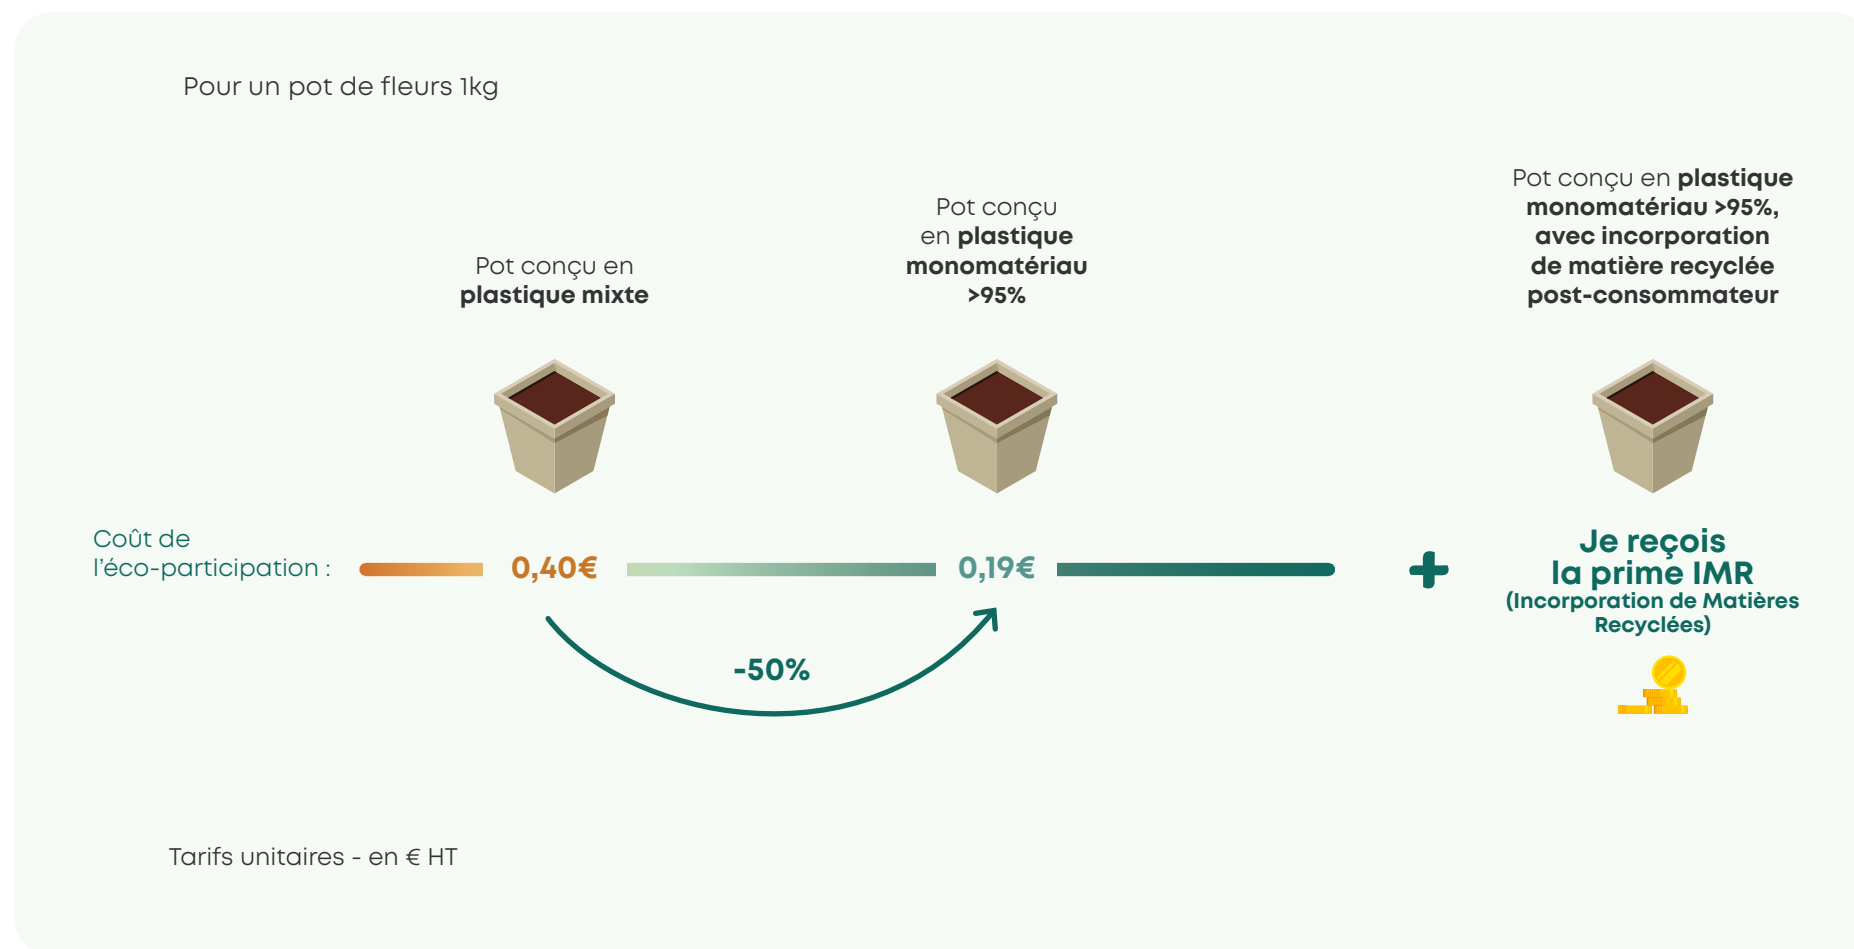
Pour un pot de fleurs 1kg

Pot conçu en **plastique mixte**

Pot conçu en **plastique monomatériau >95%**

Pot conçu en **plastique monomatériau >95%, avec incorporation de matière recyclée post-consommateur**

Coût de l'éco-participation :

0,40€

0,19€

+

**Je reçois la prime IMR (Incorporation de Matières Recyclées)**

-50%

Tarifs unitaires - en € HT